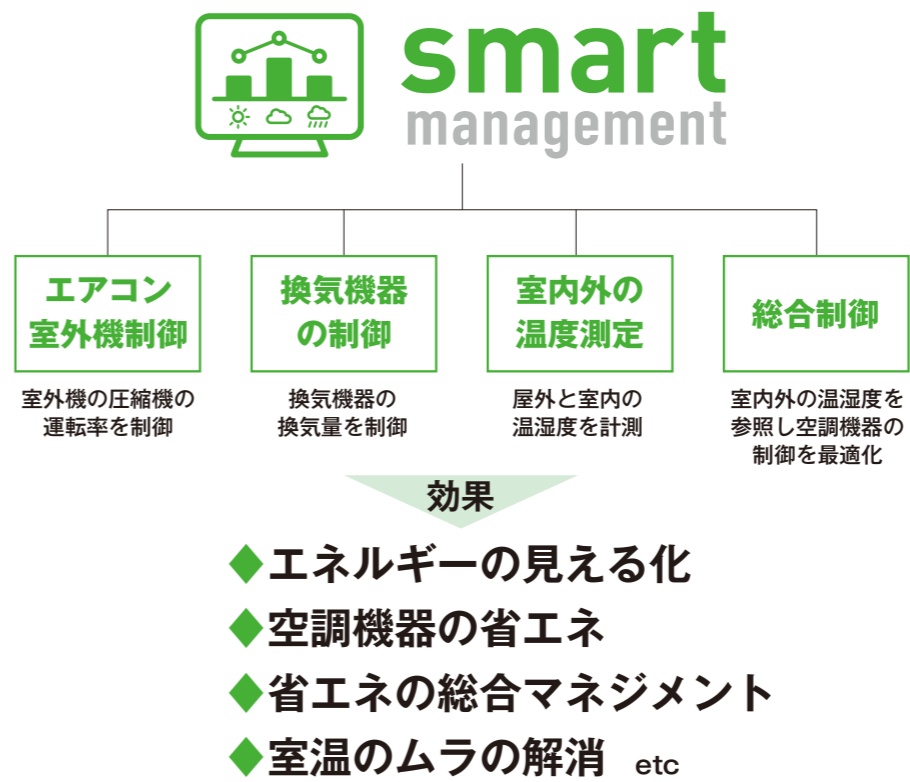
smart
management

エアコン室外機制御

室外機の圧縮機の運転率を制御

換気機器の制御

換気機器の換気量を制御

室内外の温度測定

屋外と室内の温湿度を計測

総合制御

室内外の温湿度を参照し空調機器の制御を最適化

効果

◆エネルギーの見える化
◆空調機器の省エネ
◆省エネの総合マネジメント
◆室温のムラの解消 etc